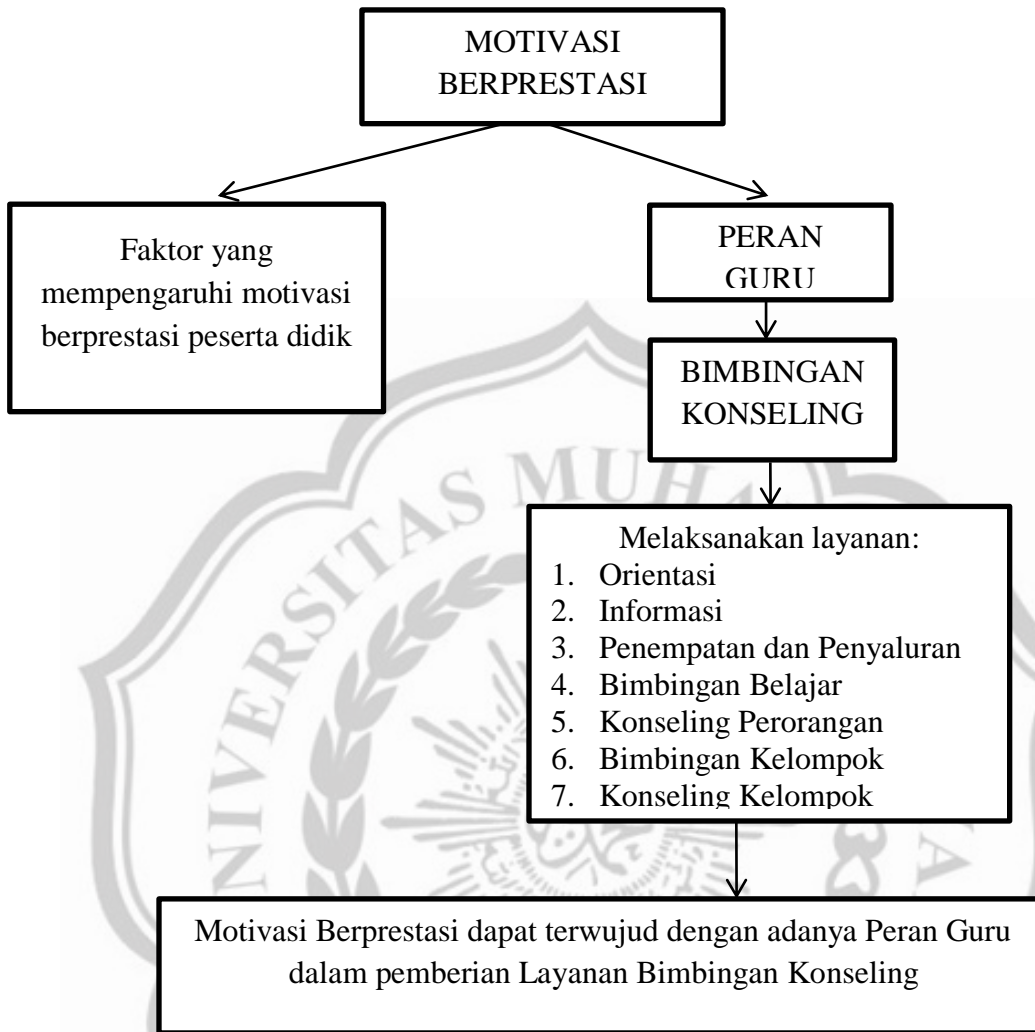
MOTIVASI BERPRESTASI

Faktor yang mempengaruhi motivasi berprestasi peserta didik

PERAN GURU

BIMBINGAN KONSELING

Melaksanakan layanan:
1. Orientasi
2. Informasi
3. Penempatan dan Penyaluran
4. Bimbingan Belajar
5. Konseling Perorangan
6. Bimbingan Kelompok
7. Konseling Kelompok

Motivasi Berprestasi dapat terwujud dengan adanya Peran Guru dalam pemberian Layanan Bimbingan Konseling

SITAS MUH